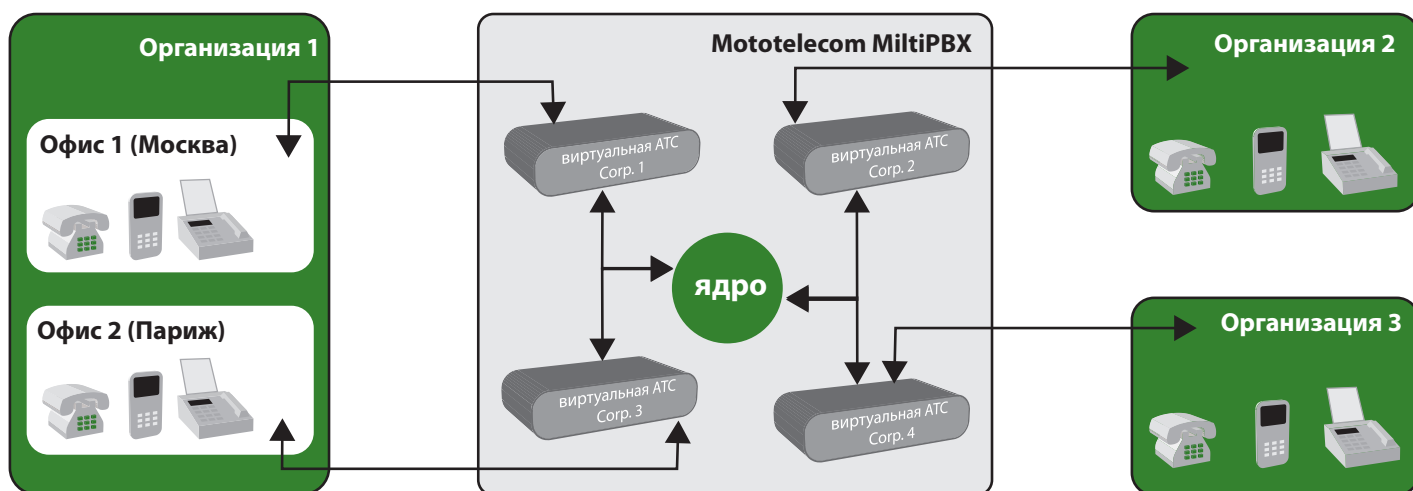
Организация 1

Офис 1 (Москва)

Офис 2 (Париж)

Mototelecom MiltiPBX

виртуальная АТС Corp. 1

виртуальная АТС Corp. 2

ядро

виртуальная АТС Corp. 3

виртуальная АТС Corp. 4

Организация 2

Организация 3